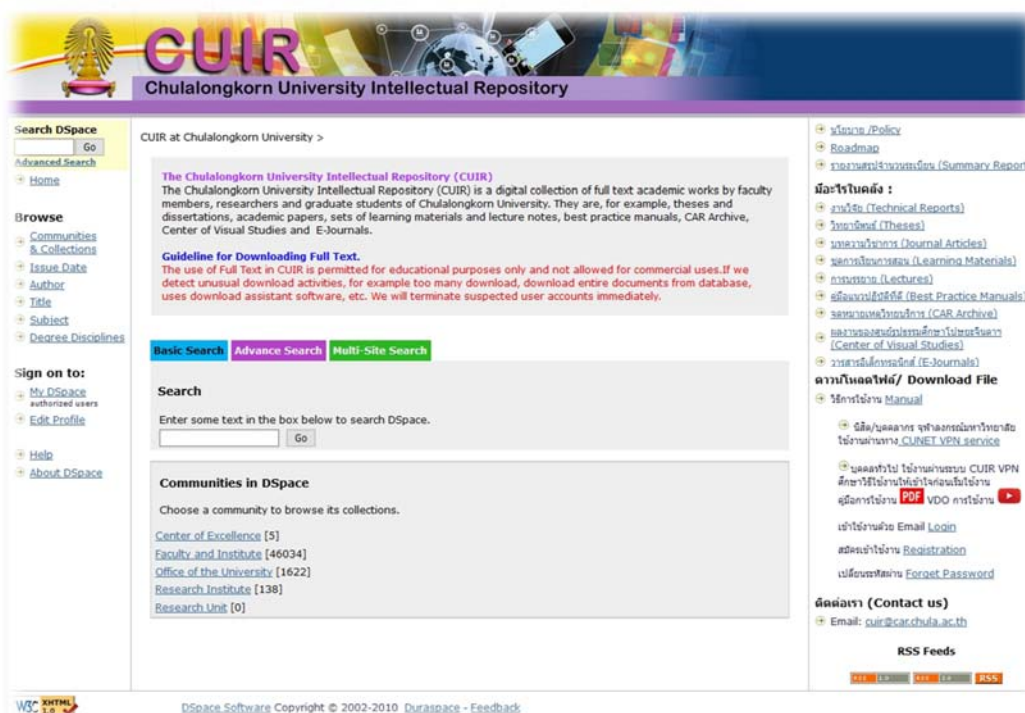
CUIR
Chulalongkorn University Intellectual Repository

Search DSpace
Go
Advanced Search
Home

Browse
Communities & Collections
Issue Date
Author
Title
Subject
Degree Disciplines

Sign on to:
My DSpace
authorized users
Edit Profile

Help
About DSpace

CUIR at Chulalongkorn University >

The Chulalongkorn University Intellectual Repository (CUIR)
The Chulalongkorn University Intellectual Repository (CUIR) is a digital collection of full text academic works by faculty members, researchers and graduate students of Chulalongkorn University. They are, for example, theses and dissertations, academic papers, sets of learning materials and lecture notes, best practice manuals, CAR Archive, Center of Visual Studies and E-Journals.

Guideline for Downloading Full Text.
The use of Full Text in CUIR is permitted for educational purposes only and not allowed for commercial uses.If we detect unusual download activities, for example too many download, download entire documents from database, uses download assistant software, etc. We will terminate suspected user accounts immediately.

Basic Search | Advance Search | Multi-Site Search

Search
Enter some text in the box below to search DSpace.
Go

Communities in DSpace
Choose a community to browse its collections.
Center of Excellence [5]
Faculty and Institute [46034]
Office of the University [1622]
Research Institute [138]
Research Unit [0]

นโยบาย /Policy
Roadmap
รายงานสรุปจำนวนระเบียน (Summary Report

มีอะไรในคลัง :
งานวิจัย (Technical Reports)
วิทยานิพนธ์ (Theses)
บทความวิชาการ (Journal Articles)
ชุดการเรียนการสอน (Learning Materials)
การบรรยาย (Lectures)
คู่มือแนวปฏิบัติที่ดี (Best Practice Manuals)
จดหมายเหตุวิทยบริการ (CAR Archive)
ผลงานของศูนย์ปรรณศึกษาไปรษณีย์ภาพ (Center of Visual Studies)
วารสารอิเล็กทรอนิกส์ (E-Journals)
ดาวน์โหลดไฟล์/ Download File
วิธีการใช้งาน Manual
นิสิต/บุคลากร จุฬาลงกรณ์มหาวิทยาลัย ใช้งานผ่านทาง CUNET VPN service
บุคคลทั่วไป ใช้งานผ่านระบบ CUIR VPN ศึกษาวิธีใช้งานให้เข้าใจก่อนเริ่มใช้งาน
คู่มือการใช้งาน PDF VDO การใช้งาน
เข้าใช้งานด้วย Email Login
สมัครเข้าใช้งาน Registration
เปลี่ยนรหัสผ่าน Forget Password

ติดต่อเรา (Contact us)
Email: cuir@car.chula.ac.th

RSS Feeds
RSS 1.0 RSS 2.0 RSS

W3C XHTML 1.0
DSpace Software Copyright © 2002-2010 Duraspace - Feedback